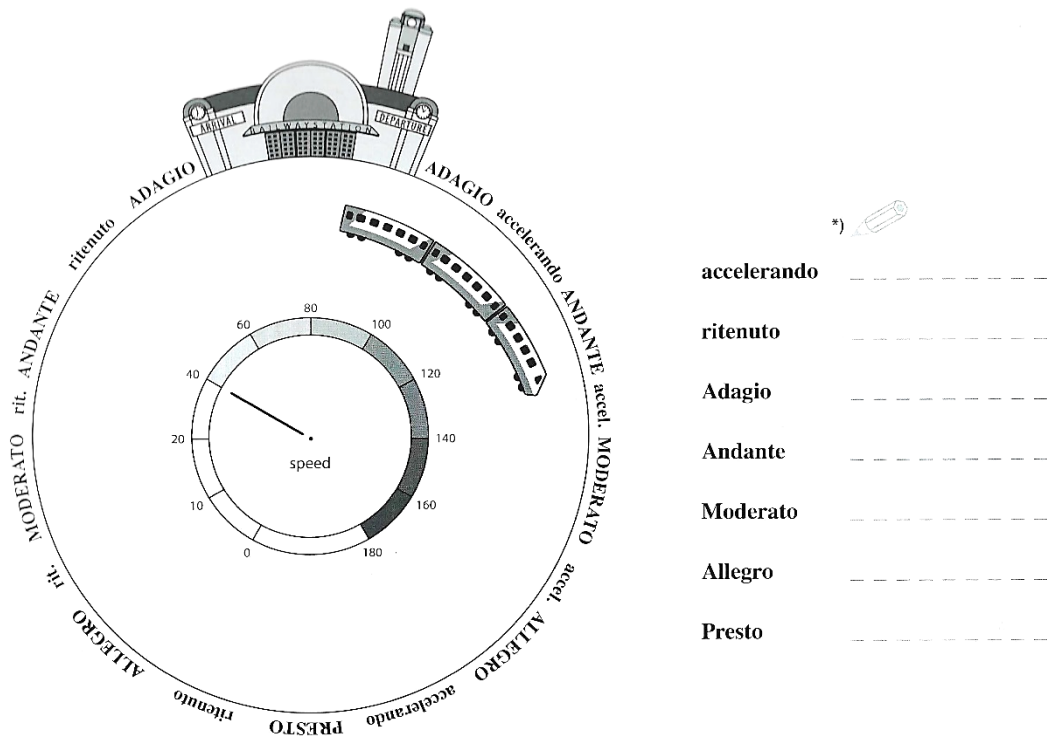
ARRIVAL
RAILWAYSTATION
DEPARTURE

ADAGIO accelerando ANDANTE accel. MODERATO accel. ALLEGRO accelerando PRESTO ritenuto ALLEGRO rit. MODERATO rit. ANDANTE ritenuto ADAGIO

80
60
100
40
120
20
140
speed
10
160
0
180

*)

accelerando

ritenuto

Adagio

Andante

Moderato

Allegro

Presto